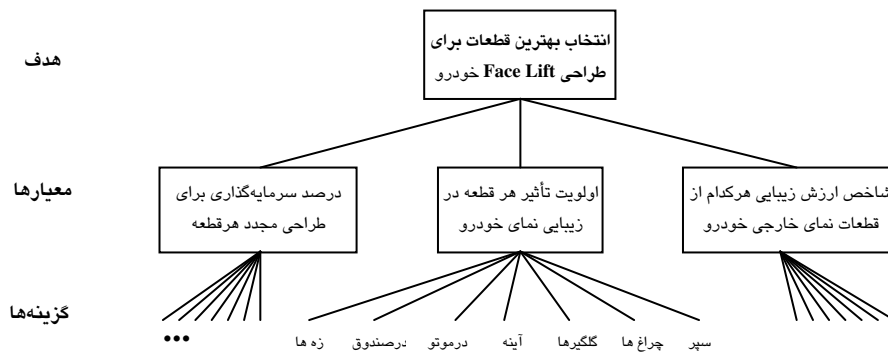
هدف

انتخاب بهترین قطعات برای طراحی Face Lift خودرو

معیارها

شاخص ارزش زیبایی هرکدام از قطعات نمای خارجی خودرو

اولویت تأثیر هر قطعه در زیبایی نمای خودرو

درصد سرمایه‌گذاری برای طراحی مجدد هرقطعه

گزینه‌ها

سپر چراغ ها گلگیرها آینه درموتو درصندوق زه ها

•••